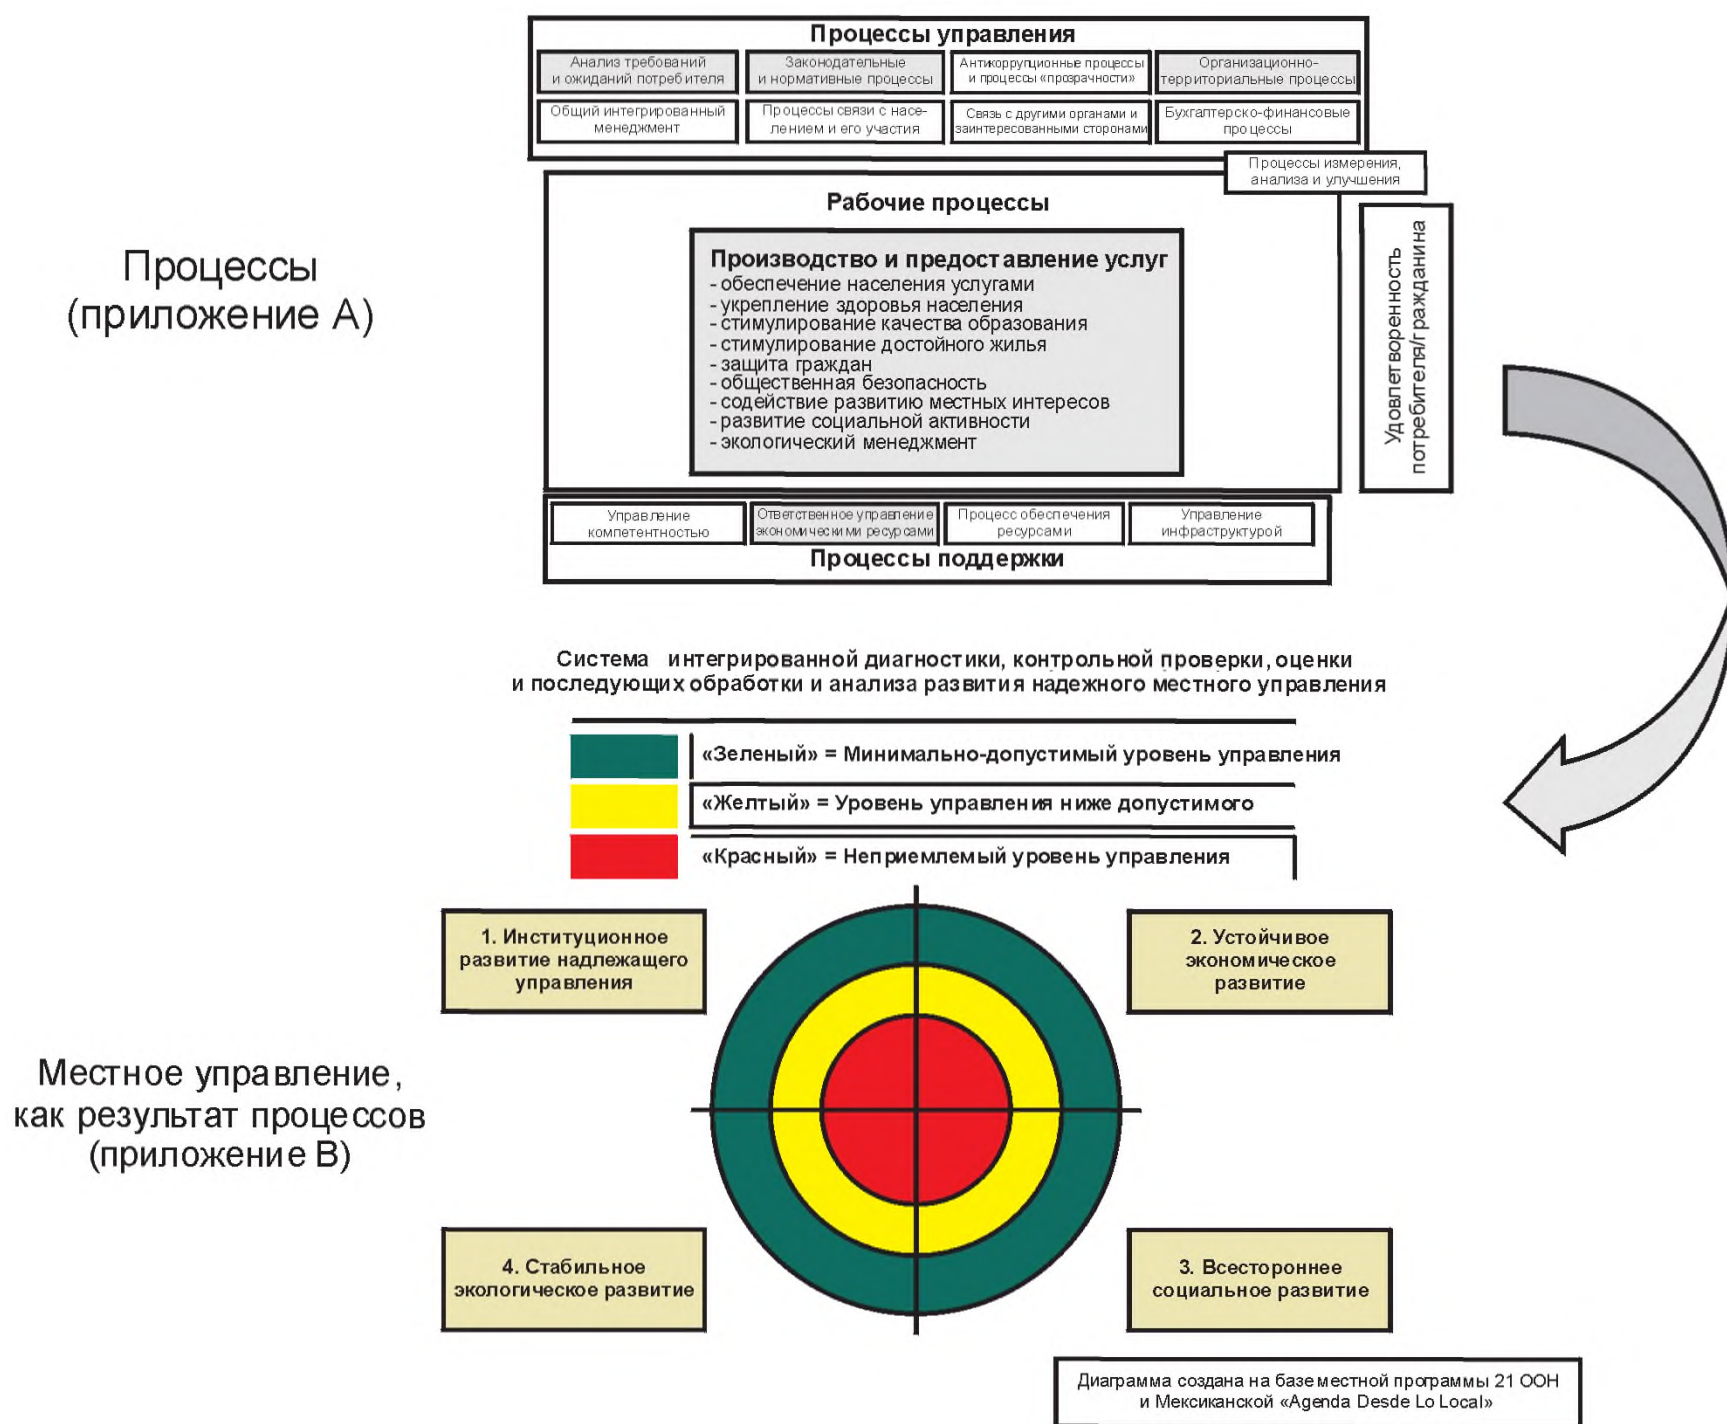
Процессы управления

Анализ требований и ожиданий потребителя

Законодательные и нормативные процессы

Антикоррупционные процессы и процессы «прозрачности»

Организационно-территориальные процессы

Общий интегрированный менеджмент

Процессы связи с населением и его участия

Связь с другими органами и заинтересованными сторонами

Бухгалтерско-финансовые процессы

Процессы измерения, анализа и улучшения

Рабочие процессы

Производство и предоставление услуг
- обеспечение населения услугами
- укрепление здоровья населения
- стимулирование качества образования
- стимулирование достойного жилья
- защита граждан
- общественная безопасность
- содействие развитию местных интересов
- развитие социальной активности
- экологический менеджмент

Удовлетворенность потребителя/гражданина

Процессы (приложение А)

Управление компетентностью

Ответственное управление экономическими ресурсами

Процесс обеспечения ресурсами

Управление инфраструктурой

Процессы поддержки

Система интегрированной диагностики, контрольной проверки, оценки и последующих обработки и анализа развития надежного местного управления

«Зеленый» = Минимально-допустимый уровень управления

«Желтый» = Уровень управления ниже допустимого

«Красный» = Неприемлемый уровень управления

1. Институционное развитие надлежащего управления

2. Устойчивое экономическое развитие

Местное управление, как результат процессов (приложение В)

4. Стабильное экологическое развитие

3. Всестороннее социальное развитие

Диаграмма создана на базе местной программы 21 ООН и Мексиканской «Agenda Desde Lo Local»